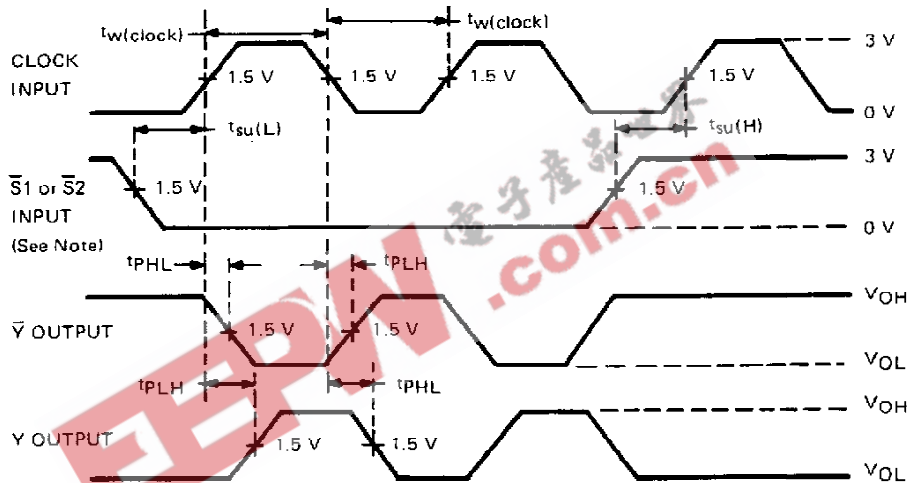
$t_{w(clock)}$

$t_{w(clock)}$

CLOCK INPUT

1.5 V

1.5 V

1.5 V

1.5 V

3 V

0 V

$t_{su(L)}$

$t_{su(H)}$

$\overline{S}1$ or $\overline{S}2$ INPUT (See Note)

1.5 V

1.5 V

3 V

0 V

$t_{PHL}$

$t_{PLH}$

$\overline{Y}$ OUTPUT

1.5 V

1.5 V

$V_{OH}$

$V_{OL}$

$t_{PLH}$

$t_{PHL}$

Y OUTPUT

1.5 V

1.5 V

$V_{OH}$

$V_{OL}$

电子产品世界

EEPW .com.cn